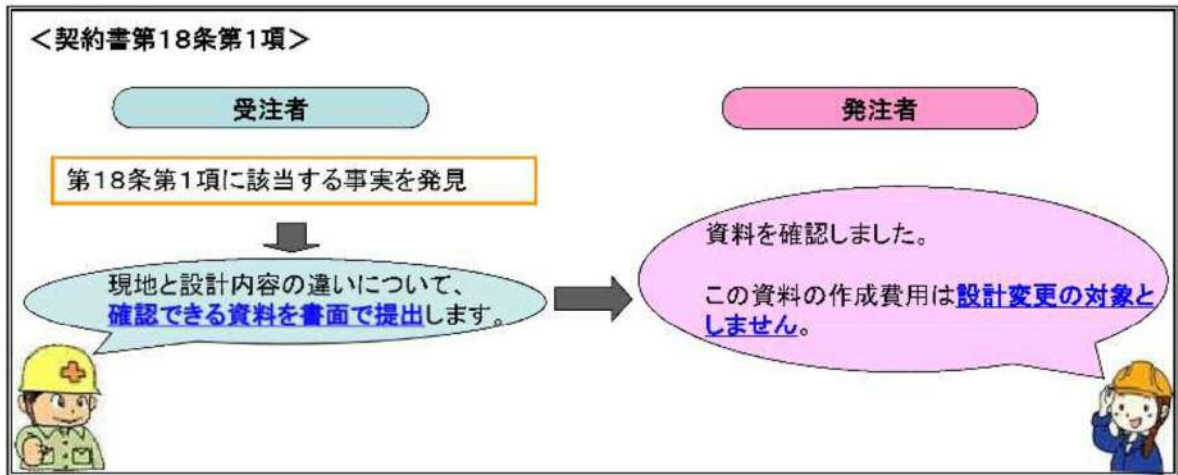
<契約書第18条第1項>

受注者

発注者

第18条第1項に該当する事実を発見

現地と設計内容の違いについて、確認できる資料を書面で提出します。

資料を確認しました。

この資料の作成費用は設計変更の対象としません。